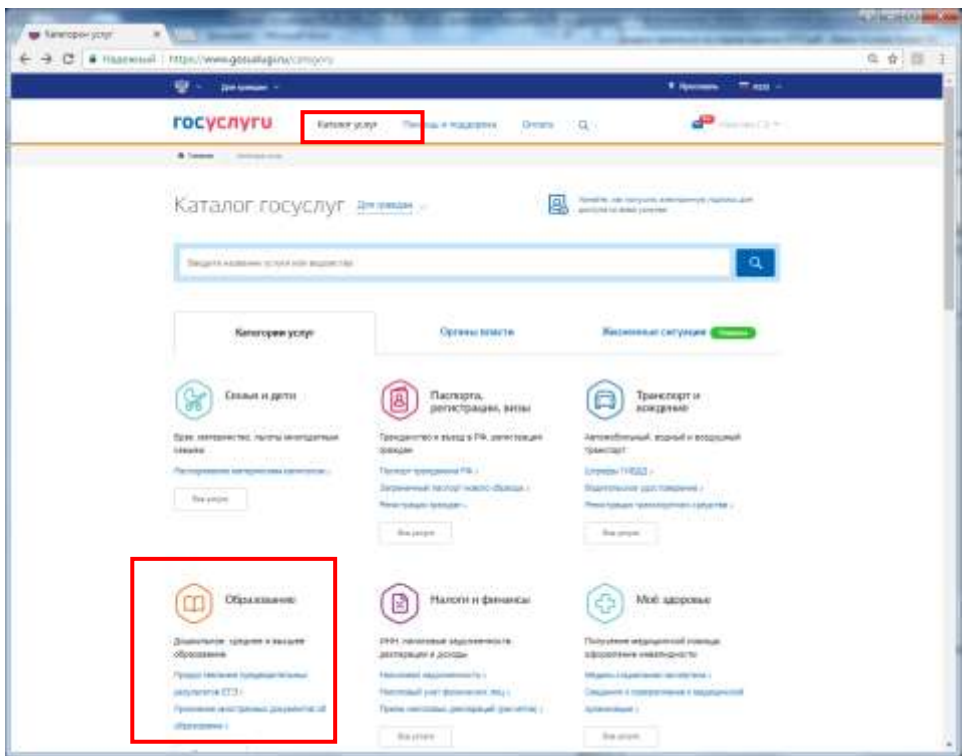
Категории услуг

Надежный | https://www.gosuslugi.ru/category

Для граждан

Ярославль

госуслуги

Каталог услуг

Помощь и поддержка

Оплата

Главная

Каталог госуслуг Для граждан

Введите название услуги или ведомства

Категории услуг

Органы власти

Жизненные ситуации

Семья и дети

Брак, материнство, льготы многодетным семьям

Распоряжение материнским капиталом

Все услуги

Паспорта, регистрации, визы

Гражданство и въезд в РФ, регистрация граждан

Паспорт гражданина РФ

Заграничный паспорт нового образца

Регистрация граждан

Все услуги

Транспорт и вождение

Автомобильный, водный и воздушный транспорт

Штрафы ГИБДД

Водительское удостоверение

Регистрация транспортного средства

Все услуги

Образование

Дошкольное, среднее и высшее образование

Предоставление предварительных результатов ЕГЭ

Признание иностранных документов об образовании

Налоги и финансы

ИНН, налоговые задолженности, декларации и доходы

Налоговая задолженность

Налоговый учет физических лиц

Прием налоговых деклараций (расчетов)

Все услуги

Моё здоровье

Получение медицинской помощи, оформление инвалидности

Медико-социальная экспертиза

Сведения о прикреплении к медицинской организации

Все услуги